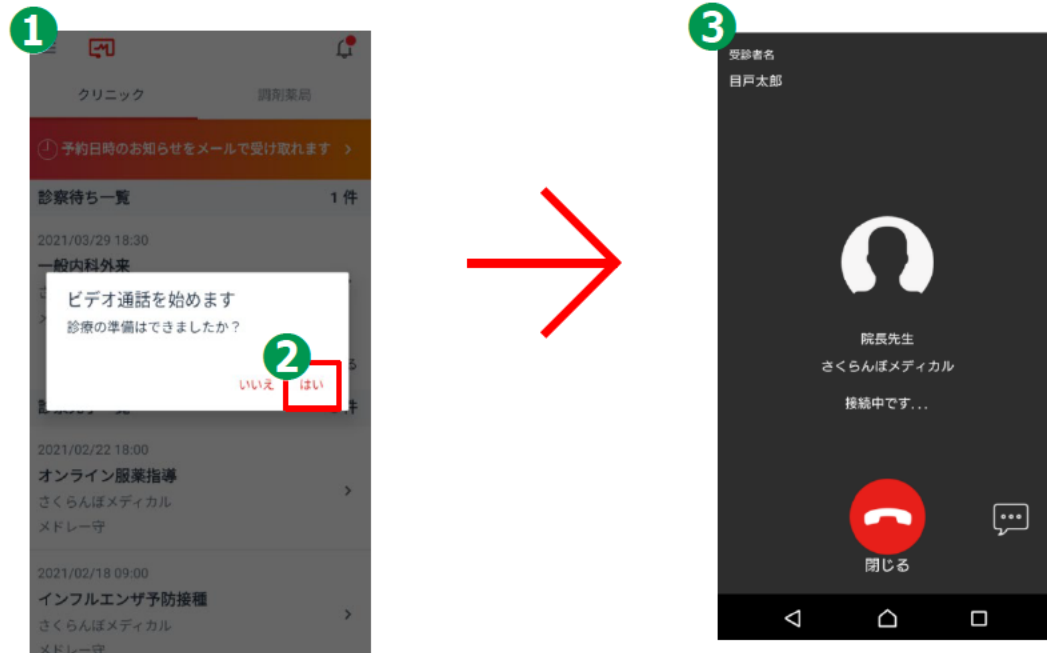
1

クリニック

調剤薬局

予約日時のお知らせをメールで受け取れます >

診察待ち一覧

1 件

2021/03/29 18:30

一般内科外来

ビデオ通話を始めます

診療の準備はできましたか？

2

いいえ

はい

2021/02/22 18:00

オンライン服薬指導

さくらんぼメディカル

メドレー守

2021/02/18 09:00

インフルエンザ予防接種

さくらんぼメディカル

メドレー守

3

受診者名

目戸太郎

院長先生

さくらんぼメディカル

接続中です...

閉じる